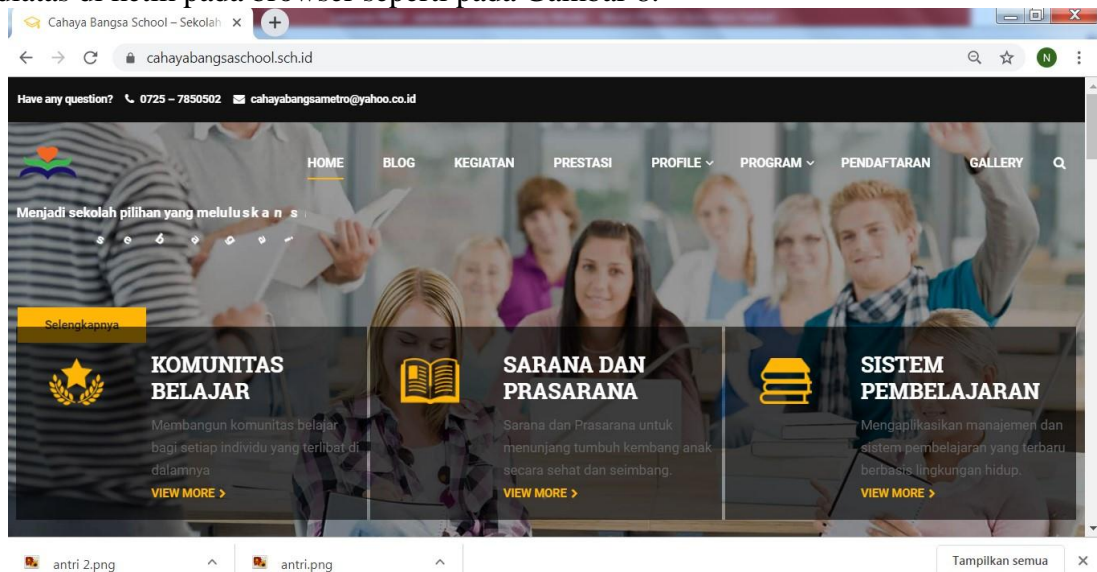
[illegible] di ketik pada browser seperti pada Gambar 6.

Cahaya Bangsa School – Sekolah ×

cahayabangsaschool.sch.id

N

Have any question? 0725 – 7850502 cahayabangsametro@yahoo.co.id

HOME BLOG KEGIATAN PRESTASI PROFILE PROGRAM PENDAFTARAN GALLERY

Menjadi sekolah pilihan yang meluluskan s

s e b e o e

Selengkapnya

KOMUNITAS BELAJAR

Membangun komunitas belajar bagi setiap individu yang terlibat di dalamnya

VIEW MORE >

SARANA DAN PRASARANA

Sarana dan Prasarana untuk menunjang tumbuh kembang anak secara sehat dan seimbang.

VIEW MORE >

SISTEM PEMBELAJARAN

Mengaplikasikan manajemen dan sistem pembelajaran yang terbaru berbasis lingkungan hidup.

VIEW MORE >

antri 2.png

antri.png

Tampilkan semua ×